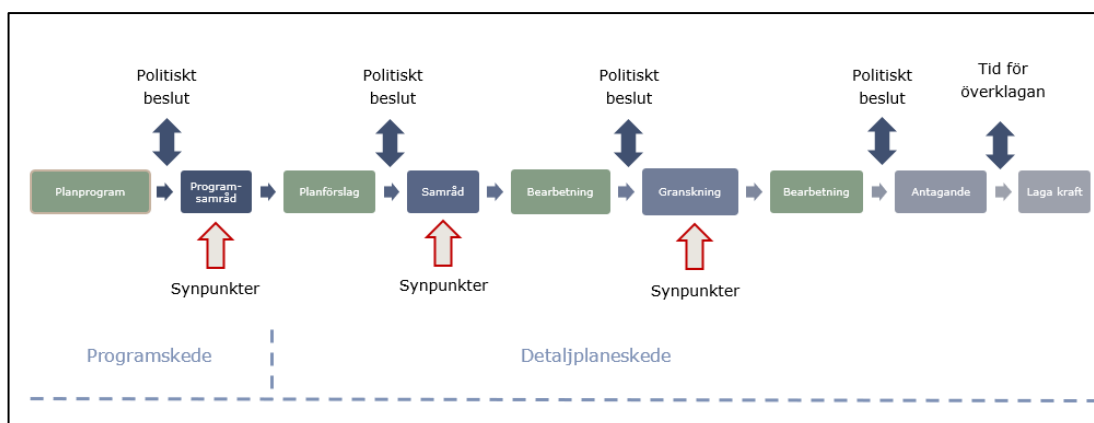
Politiskt beslut

Politiskt beslut

Politiskt beslut

Politiskt beslut

Tid för överklagan

Planprogram

Programsamråd

Planförslag

Samråd

Bearbetning

Granskning

Bearbetning

Antagande

Laga kraft

Synpunkter

Synpunkter

Synpunkter

Programskede

Detaljplaneskede